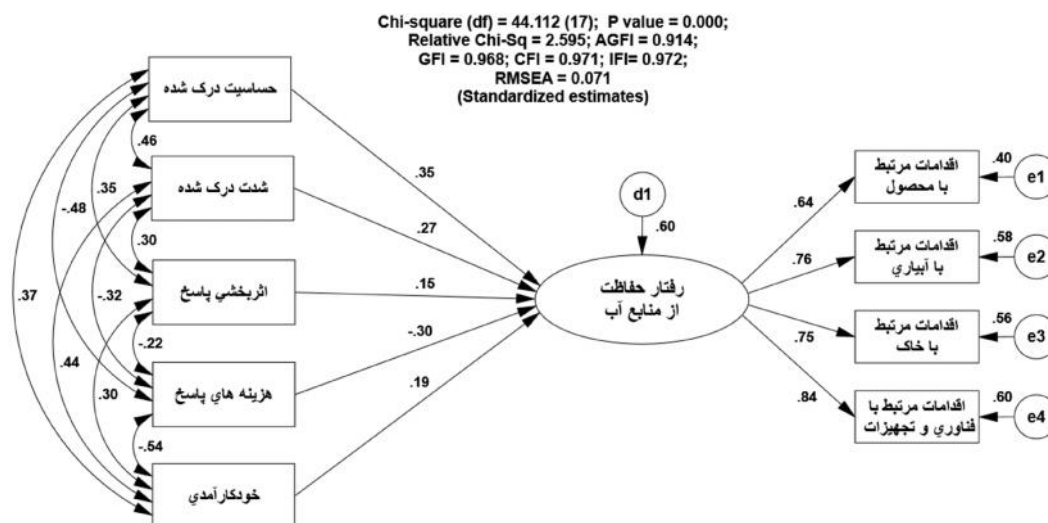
Chi-square (df) = 44.112 (17); P value = 0.000;
Relative Chi-Sq = 2.595; AGFI = 0.914;
GFI = 0.968; CFI = 0.971; IFI= 0.972;
RMSEA = 0.071
(Standardized estimates)

حساسيت درک شده

.46

شدت درک شده

.35

-.48

.30

اثربخشي پاسخ

.37

-.32

-.22

هزينه هاي پاسخ

.44

.30

-.54

خودکارآمدي

.35

.27

.15

-.30

.19

d1

.60

رفتار حفاظت از منابع آب

.64

.76

.75

.84

اقدامات مرتبط با محصول

.40

e1

اقدامات مرتبط با آبياري

.58

e2

اقدامات مرتبط با خاک

.56

e3

اقدامات مرتبط با فناوري و تجهيزات

.60

e4